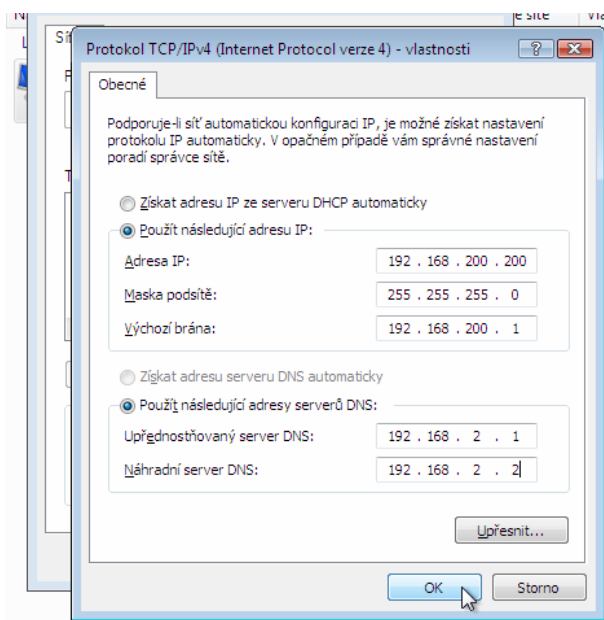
Protokol TCP/IPv4 (Internet Protocol verze 4) - vlastnosti

?

Obecné

Podporuje-li síť automatickou konfiguraci IP, je možné získat nastavení protokolu IP automaticky. V opačném případě vám správné nastavení poradí správce sítě.

Získat adresu IP ze serveru DHCP automaticky

Použít následující adresu IP:

Adresa IP: 192 . 168 . 200 . 200

Maska podsítě: 255 . 255 . 255 . 0

Výchozí brána: 192 . 168 . 200 . 1

Získat adresu serveru DNS automaticky

Použít následující adresy serverů DNS:

Upřednostňovaný server DNS: 192 . 168 . 2 . 1

Náhradní server DNS: 192 . 168 . 2 . 2

Upřesnit...

OK

Storno